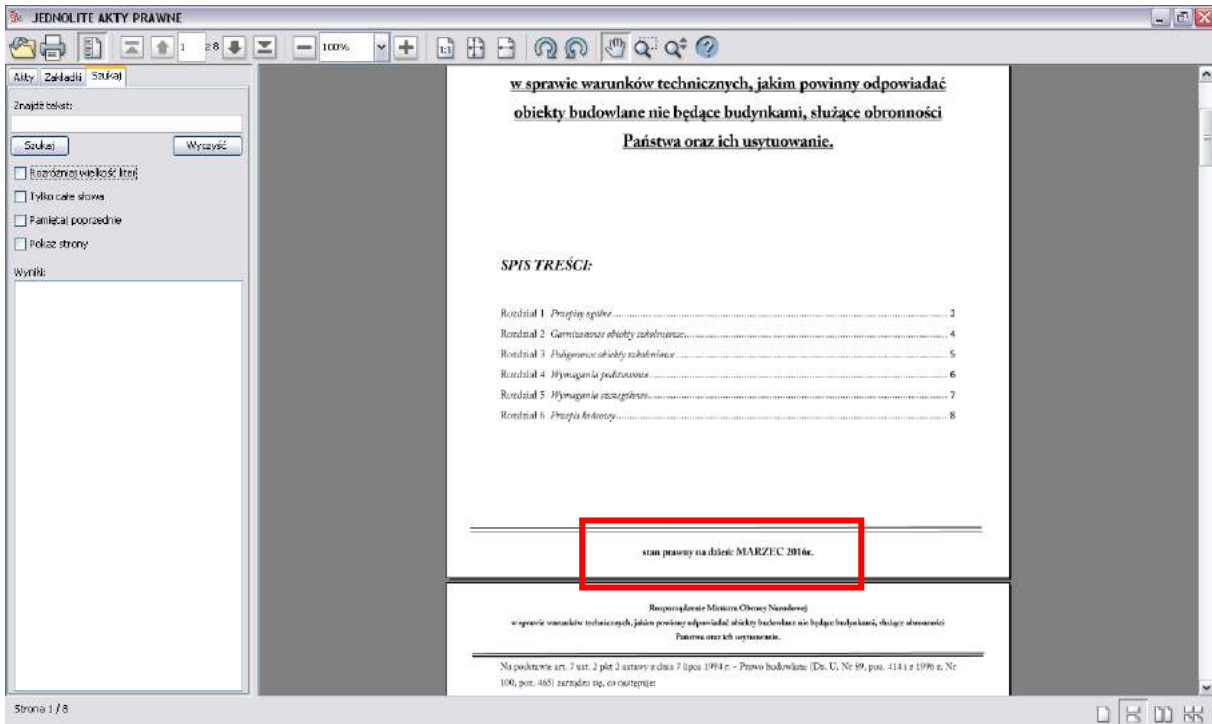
JEDNOLITE AKTY PRAWNE

1 z 8 100%

Akty Zakładki Szukaj

Znajdź tekst:

Szukaj Wyczyść

Rozróżniaj wielkość liter

Tylko całe słowa

Pamiętaj poprzednie

Pokaż strony

Wyniki:

w sprawie warunków technicznych, jakim powinny odpowiadać obiekty budowlane nie będące budynkami, służące obronności Państwa oraz ich usytuowanie.

SPIS TREŚCI:

Rozdział 1 Przepisy ogólne ........ 2
Rozdział 2 Garnizonowe obiekty szkoleniowe ........ 4
Rozdział 3 Poligonowe obiekty szkoleniowe ........ 5
Rozdział 4 Wymagania podstawowe ........ 6
Rozdział 5 Wymagania szczegółowe ........ 7
Rozdział 6 Przepis końcowy ........ 8

stan prawny na dzień: MARZEC 2016r.

Rozporządzenie Ministra Obrony Narodowej
w sprawie warunków technicznych, jakim powinny odpowiadać obiekty budowlane nie będące budynkami, służące obronności Państwa oraz ich usytuowanie.

Na podstawie art. 7 ust. 2 pkt 2 ustawy z dnia 7 lipca 1994 r. - Prawo budowlane (Dz. U. Nr 89, poz. 414 i z 1996 r. Nr 100, poz. 465) zarządza się, co następuje:

Strona 1 / 8